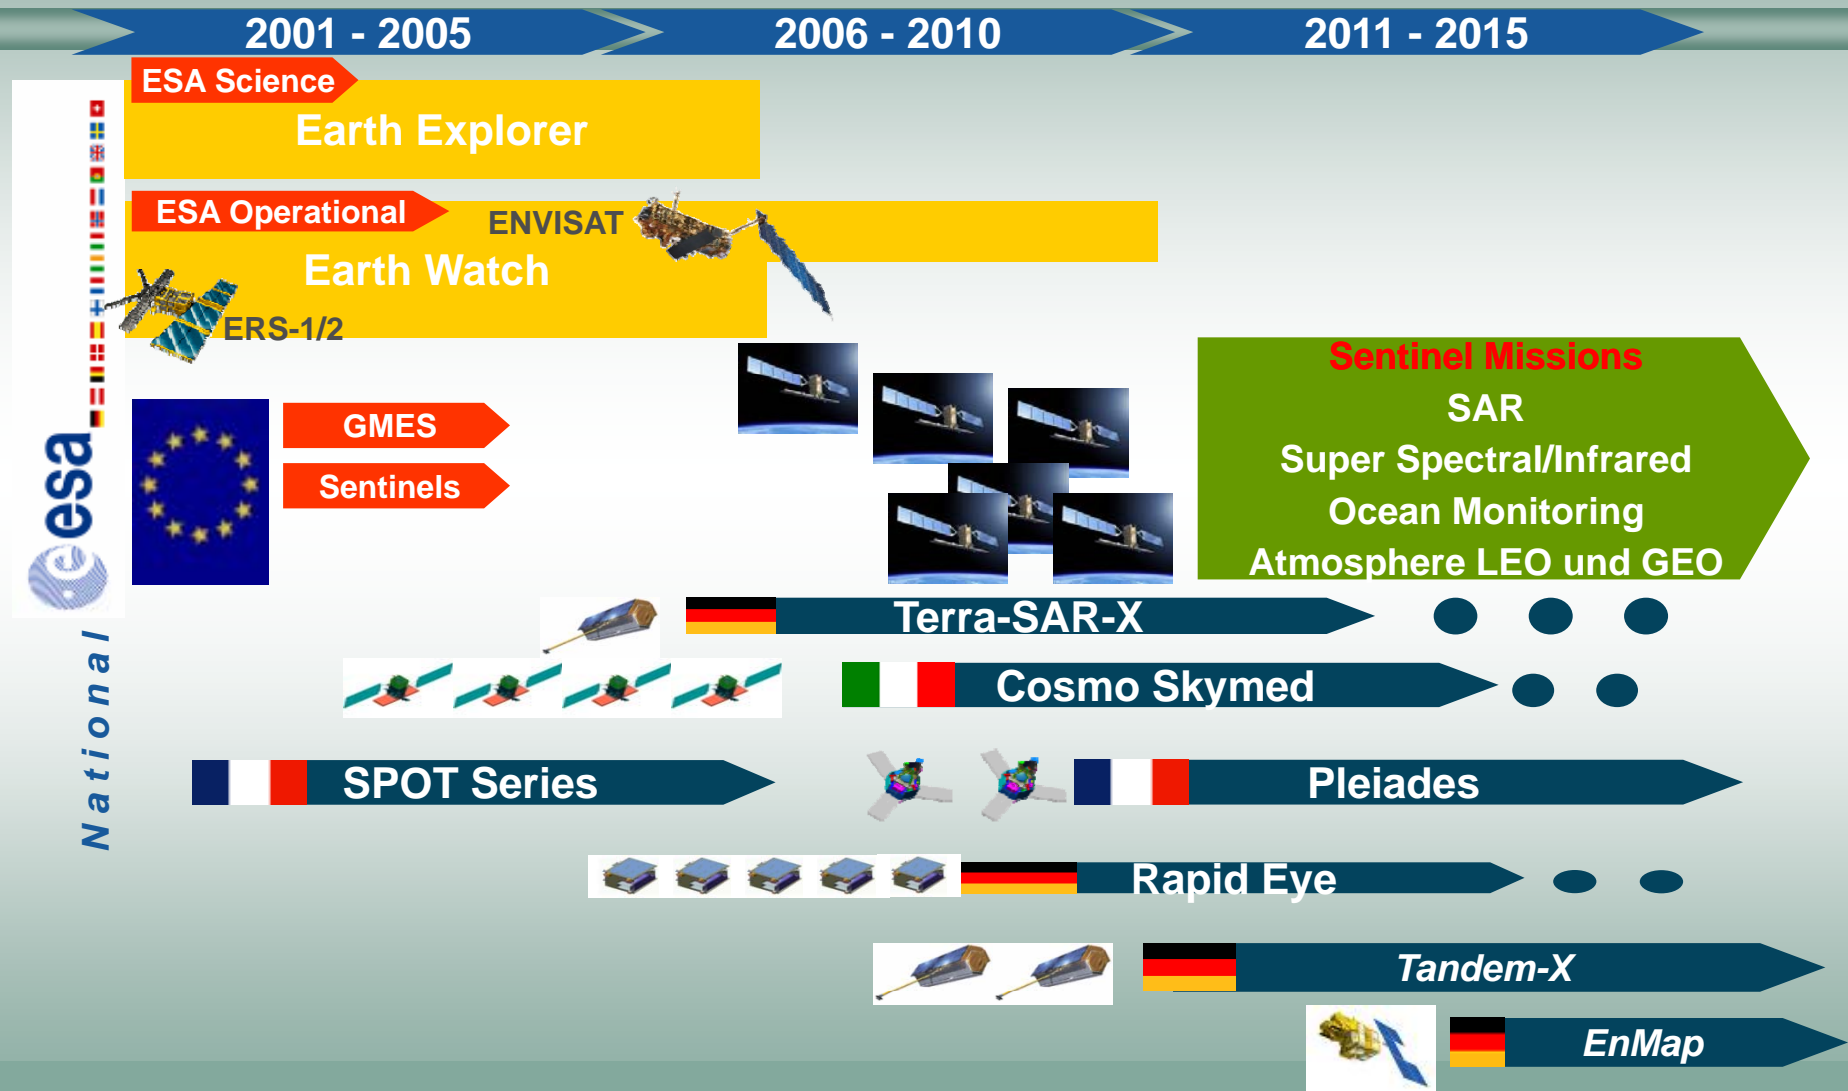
2001 - 2005
2006 - 2010
2011 - 2015

ESA Science
Earth Explorer

ESA Operational
ENVISAT
Earth Watch
ERS-1/2

esa

GMES
Sentinels

Sentinel Missions
SAR
Super Spectral/Infrared
Ocean Monitoring
Atmosphere LEO und GEO

National

Terra-SAR-X
Cosmo Skymed
SPOT Series
Pleiades
Rapid Eye
Tandem-X
EnMap